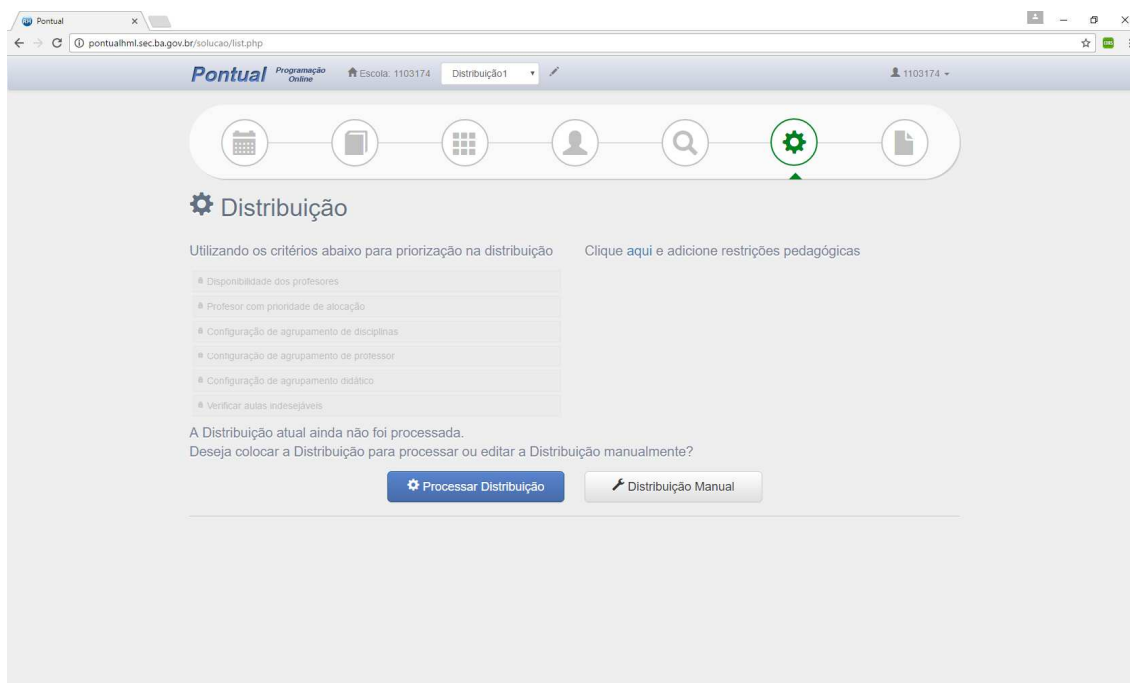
Pontual ×

pontualhml.sec.ba.gov.br/solucao/list.php

Pontual Programação Online

Escola: 1103174 Distribuição1

1103174

Distribuição

Utilizando os critérios abaixo para priorização na distribuição

Clique aqui e adicione restrições pedagógicas

Disponibilidade dos profesores

Profesor com prioridade de alocação

Configuração de agrupamento de disciplinas

Configuração de agrupamento de professor

Configuração de agrupamento didático

Verificar aulas indesejáveis

A Distribuição atual ainda não foi processada.
Deseja colocar a Distribuição para processar ou editar a Distribuição manualmente?

Processar Distribuição

Distribuição Manual